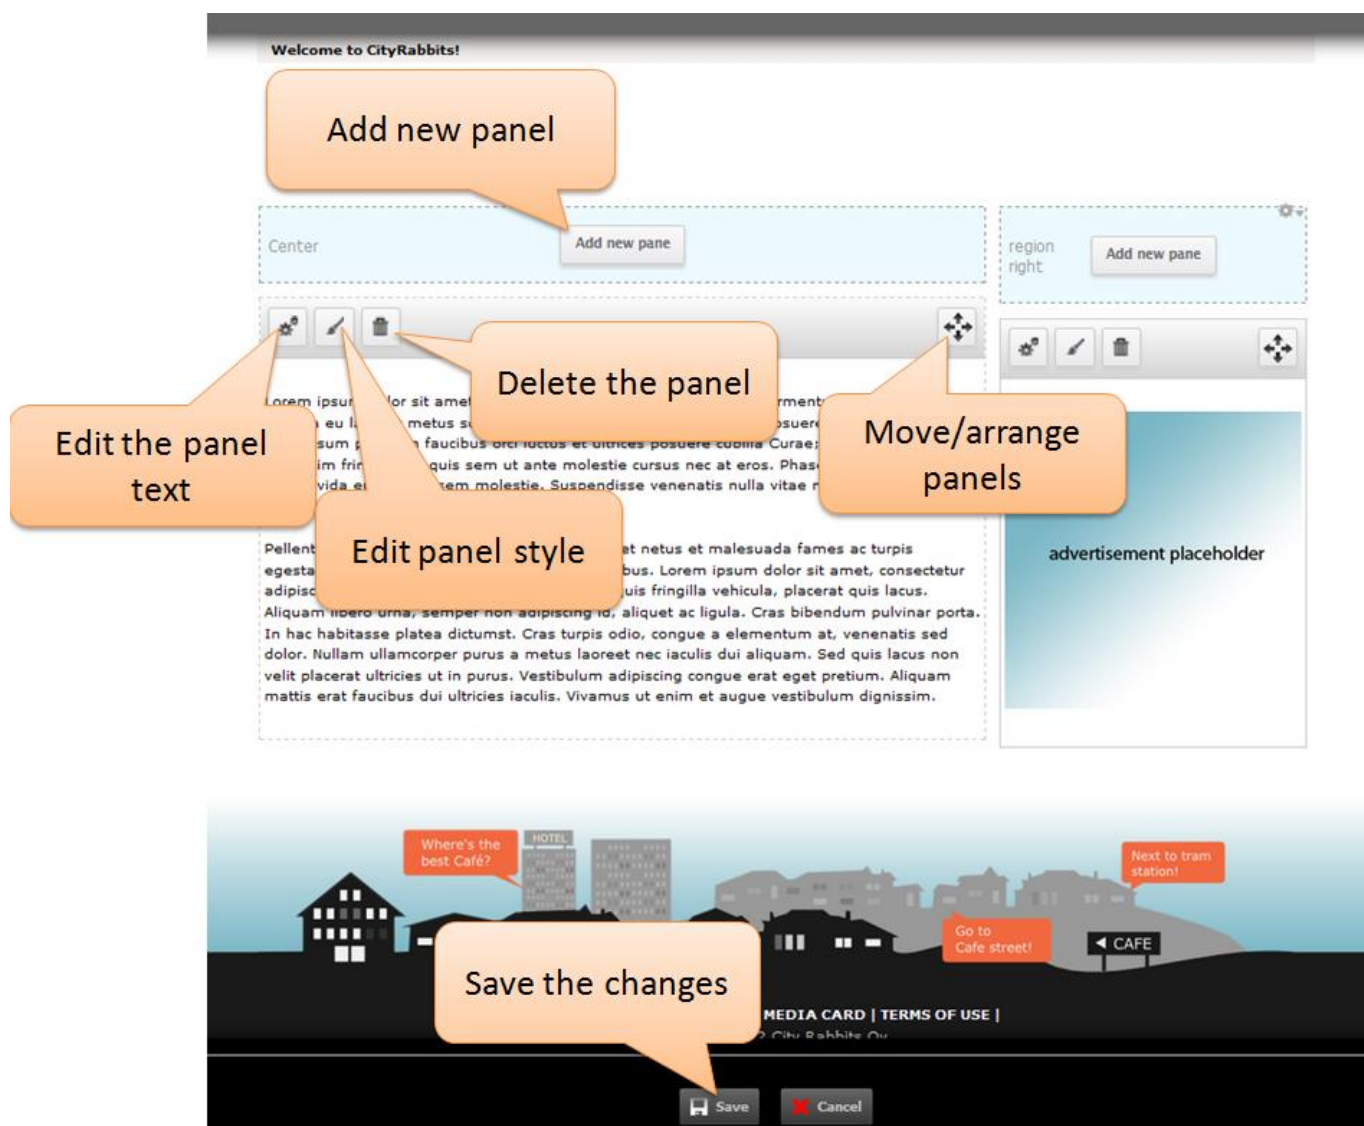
Welcome to CityRabbits!

Add new panel

Center

Add new pane

region right

Add new pane

Delete the panel

Edit the panel text

Move/arrange panels

Edit panel style

Lorem ipsu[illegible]lor sit ame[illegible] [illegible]rment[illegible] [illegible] eu l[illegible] metus s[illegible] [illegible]osuer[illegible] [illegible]sum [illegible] faucibus orci luctus et ultrices posuere cubilia Curae; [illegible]im frin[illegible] quis sem ut ante molestie cursus nec at eros. Phas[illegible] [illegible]vida e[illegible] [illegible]em molestie. Suspendisse venenatis nulla vitae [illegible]

Pellent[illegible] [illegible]t netus et malesuada fames ac turpis egesta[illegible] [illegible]bus. Lorem ipsum dolor sit amet, consectetur adipisc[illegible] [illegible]uis fringilla vehicula, placerat quis lacus. Aliquam libero urna, semper non adipiscing id, aliquet ac ligula. Cras bibendum pulvinar porta. In hac habitasse platea dictumst. Cras turpis odio, congue a elementum at, venenatis sed dolor. Nullam ullamcorper purus a metus laoreet nec iaculis dui aliquam. Sed quis lacus non velit placerat ultricies ut in purus. Vestibulum adipiscing congue erat eget pretium. Aliquam mattis erat faucibus dui ultricies iaculis. Vivamus ut enim et augue vestibulum dignissim.

advertisement placeholder

Where's the best Café?

HOTEL

Next to tram station!

Go to Cafe street!

CAFE

Save the changes

MEDIA CARD | TERMS OF USE |

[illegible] City Rabbits Oy

Save

Cancel